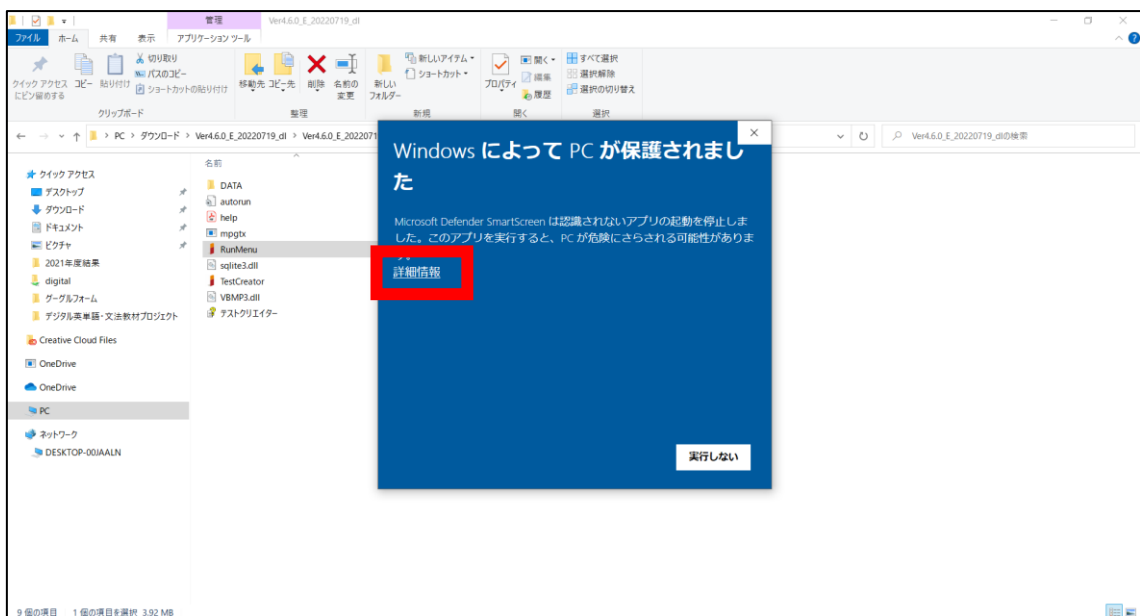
管理 Ver4.6.0_E_20220719_dl

ファイル ホーム 共有 表示 アプリケーション ツール

クイック アクセスにピン留めする コピー 貼り付け 切り取り パスのコピー ショートカットの貼り付け
クリップボード

移動先 コピー先 削除 名前の変更
整理

新しいフォルダー 新しいアイテム ショートカット
新規

プロパティ 開く 編集 履歴
開く

すべて選択 選択解除 選択の切り替え
選択

← → ↑ > PC > ダウンロード > Ver4.6.0_E_20220719_dl > Ver4.6.0_E_2022071

Ver4.6.0_E_20220719_dlの検索

クイック アクセス
デスクトップ
ダウンロード
ドキュメント
ピクチャ
2021年度結果
digital
グーグルフォーム
デジタル英単語・文法教材プロジェクト
Creative Cloud Files
OneDrive
OneDrive
PC
ネットワーク
DESKTOP-00JAALN

名前
DATA
autorun
help
mpgtx
RunMenu
sqlite3.dll
TestCreator
VBMP3.dll
テストクリエイター

Windows によって PC が保護されました

Microsoft Defender SmartScreen は認識されないアプリの起動を停止しました。このアプリを実行すると、PC が危険にさらされる可能性があります。

詳細情報

実行しない

9 個の項目 1 個の項目を選択 3.92 MB